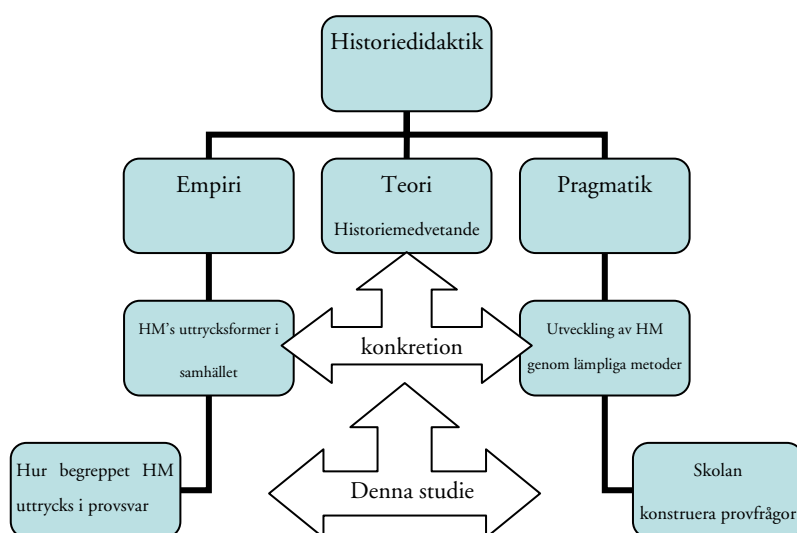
Historiedidaktik

Empiri

Teori

Historiemedvetande

Pragmatik

HM's uttrycksformer i samhället

konkretion

Utveckling av HM genom lämpliga metoder

Hur begreppet HM uttrycks i provsvar

Denna studie

Skolan

konstruera provfrågor